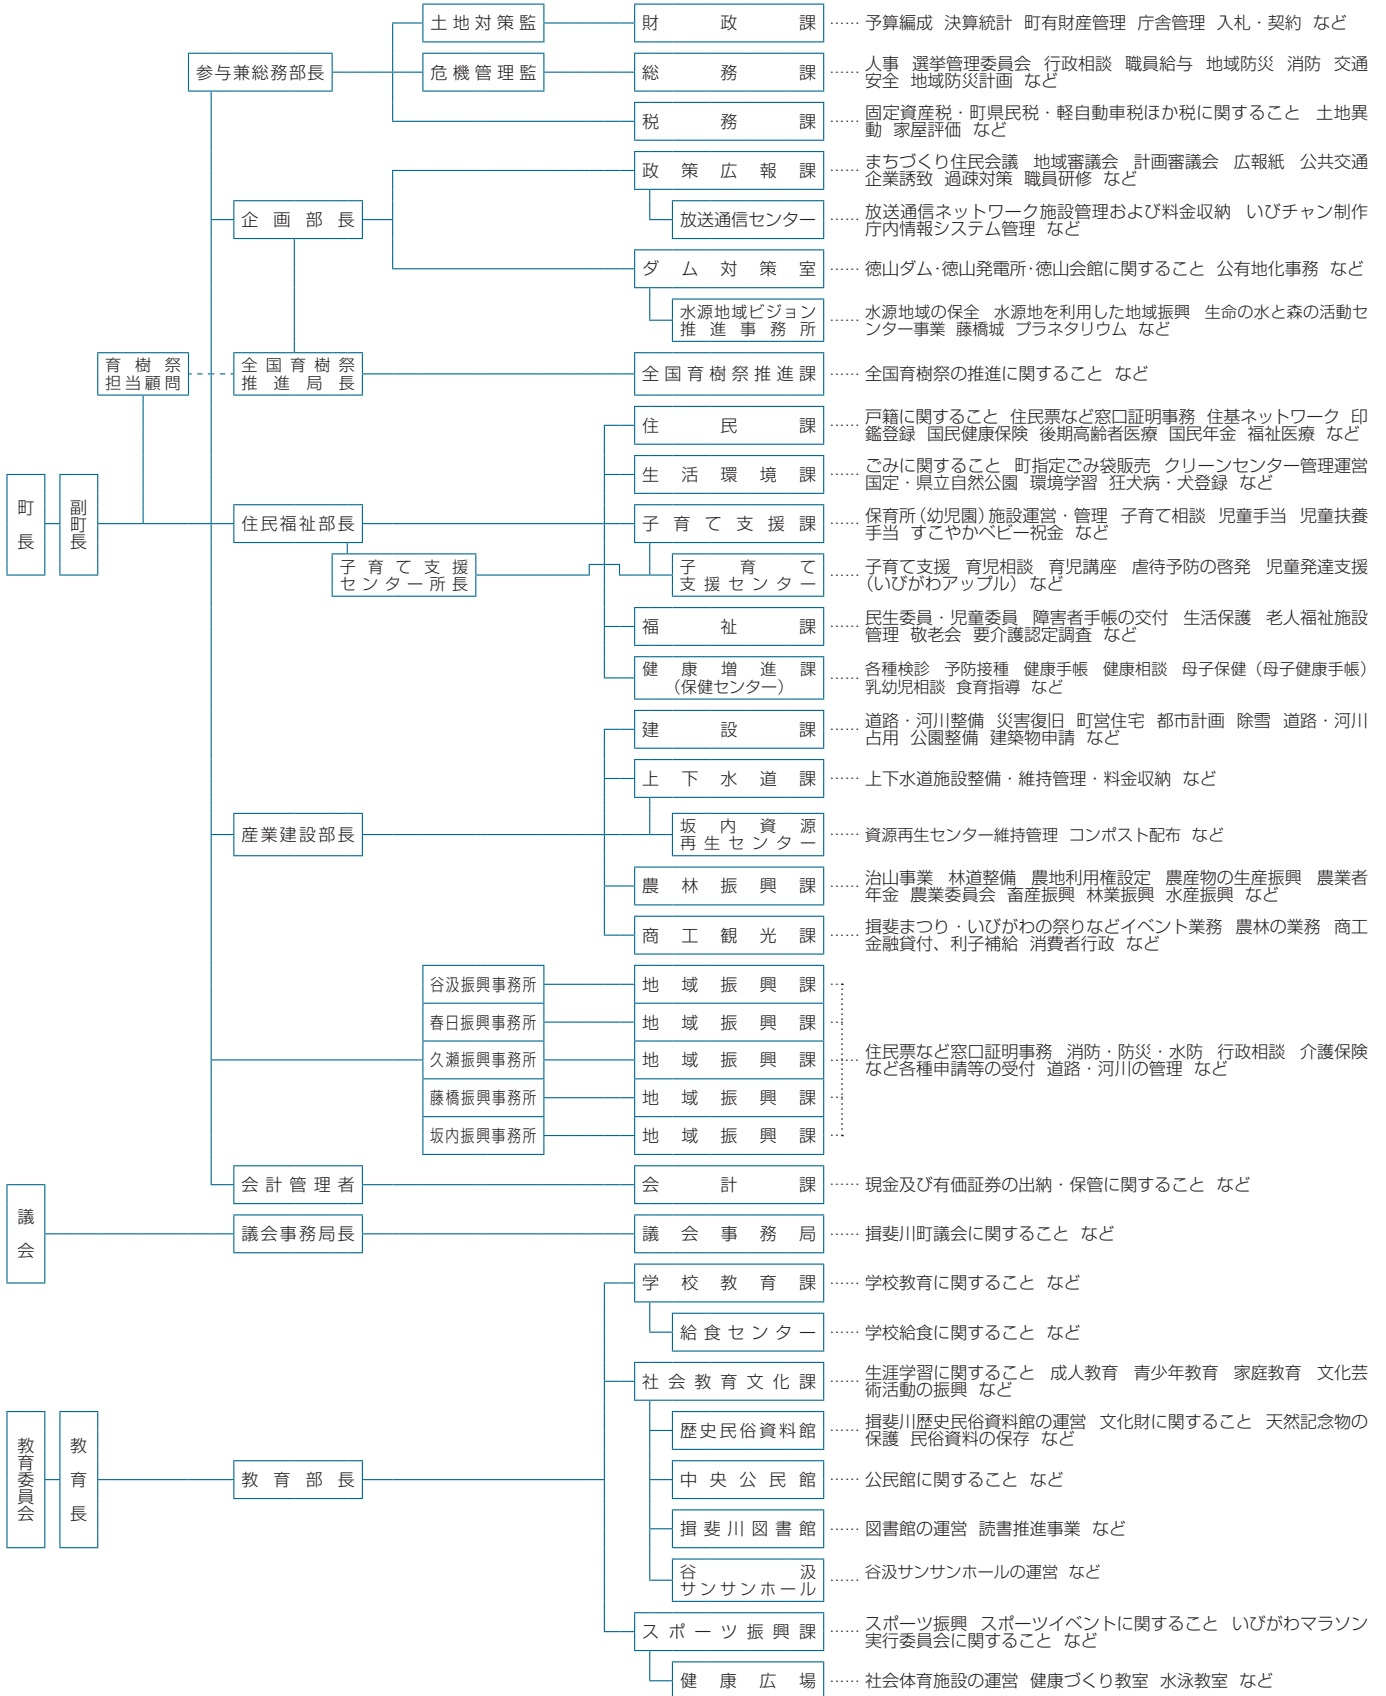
町長

副町長

参与兼総務部長

土地対策監

危機管理監

財政課 …… 予算編成 決算統計 町有財産管理 庁舎管理 入札・契約 など

総務課 …… 人事 選挙管理委員会 行政相談 職員給与 地域防災 消防 交通安全 地域防災計画 など

税務課 …… 固定資産税・町県民税・軽自動車税ほか税に関すること 土地異動 家屋評価 など

企画部長

政策広報課 …… まちづくり住民会議 地域審議会 計画審議会 広報紙 公共交通 企業誘致 過疎対策 職員研修 など

放送通信センター …… 放送通信ネットワーク施設管理および料金収納 いびチャン制作 庁内情報システム管理 など

ダム対策室 …… 徳山ダム・徳山発電所・徳山会館に関すること 公有地化事務 など

水源地域ビジョン推進事務所 …… 水源地域の保全 水源地を利用した地域振興 生命の水と森の活動センター事業 藤橋城 プラネタリウム など

育樹祭担当顧問

全国育樹祭推進局長

全国育樹祭推進課 …… 全国育樹祭の推進に関すること など

住民福祉部長

子育て支援センター所長

住民課 …… 戸籍に関すること 住民票など窓口証明事務 住基ネットワーク 印鑑登録 国民健康保険 後期高齢者医療 国民年金 福祉医療 など

生活環境課 …… ごみに関すること 町指定ごみ袋販売 クリーンセンター管理運営 国定・県立自然公園 環境学習 狂犬病・犬登録 など

子育て支援課 …… 保育所(幼児園)施設運営・管理 子育て相談 児童手当 児童扶養手当 すこやかベビー祝金 など

子育て支援センター …… 子育て支援 育児相談 育児講座 虐待予防の啓発 児童発達支援(いびがわアップル) など

福祉課 …… 民生委員・児童委員 障害者手帳の交付 生活保護 老人福祉施設管理 敬老会 要介護認定調査 など

健康増進課(保健センター) …… 各種検診 予防接種 健康手帳 健康相談 母子保健(母子健康手帳) 乳幼児相談 食育指導 など

産業建設部長

建設課 …… 道路・河川整備 災害復旧 町営住宅 都市計画 除雪 道路・河川占用 公園整備 建築物申請 など

上下水道課 …… 上下水道施設整備・維持管理・料金収納 など

坂内資源再生センター …… 資源再生センター維持管理 コンポスト配布 など

農林振興課 …… 治山事業 林道整備 農地利用権設定 農産物の生産振興 農業者年金 農業委員会 畜産振興 林業振興 水産振興 など

商工観光課 …… 揖斐まつり・いびがわの祭りなどイベント業務 農林の業務 商工金融貸付、利子補給 消費者行政 など

谷汲振興事務所 地域振興課
春日振興事務所 地域振興課
久瀬振興事務所 地域振興課
藤橋振興事務所 地域振興課
坂内振興事務所 地域振興課
…… 住民票など窓口証明事務 消防・防災・水防 行政相談 介護保険など各種申請等の受付 道路・河川の管理 など

会計管理者

会計課 …… 現金及び有価証券の出納・保管に関すること など

議会

議会事務局長

議会事務局 …… 揖斐川町議会に関すること など

教育委員会

教育長

教育部長

学校教育課 …… 学校教育に関すること など

給食センター …… 学校給食に関すること など

社会教育文化課 …… 生涯学習に関すること 成人教育 青少年教育 家庭教育 文化芸術活動の振興 など

歴史民俗資料館 …… 揖斐川歴史民俗資料館の運営 文化財に関すること 天然記念物の保護 民俗資料の保存 など

中央公民館 …… 公民館に関すること など

揖斐川図書館 …… 図書館の運営 読書推進事業 など

谷汲サンサンホール …… 谷汲サンサンホールの運営 など

スポーツ振興課 …… スポーツ振興 スポーツイベントに関すること いびがわマラソン実行委員会に関すること など

健康広場 …… 社会体育施設の運営 健康づくり教室 水泳教室 など